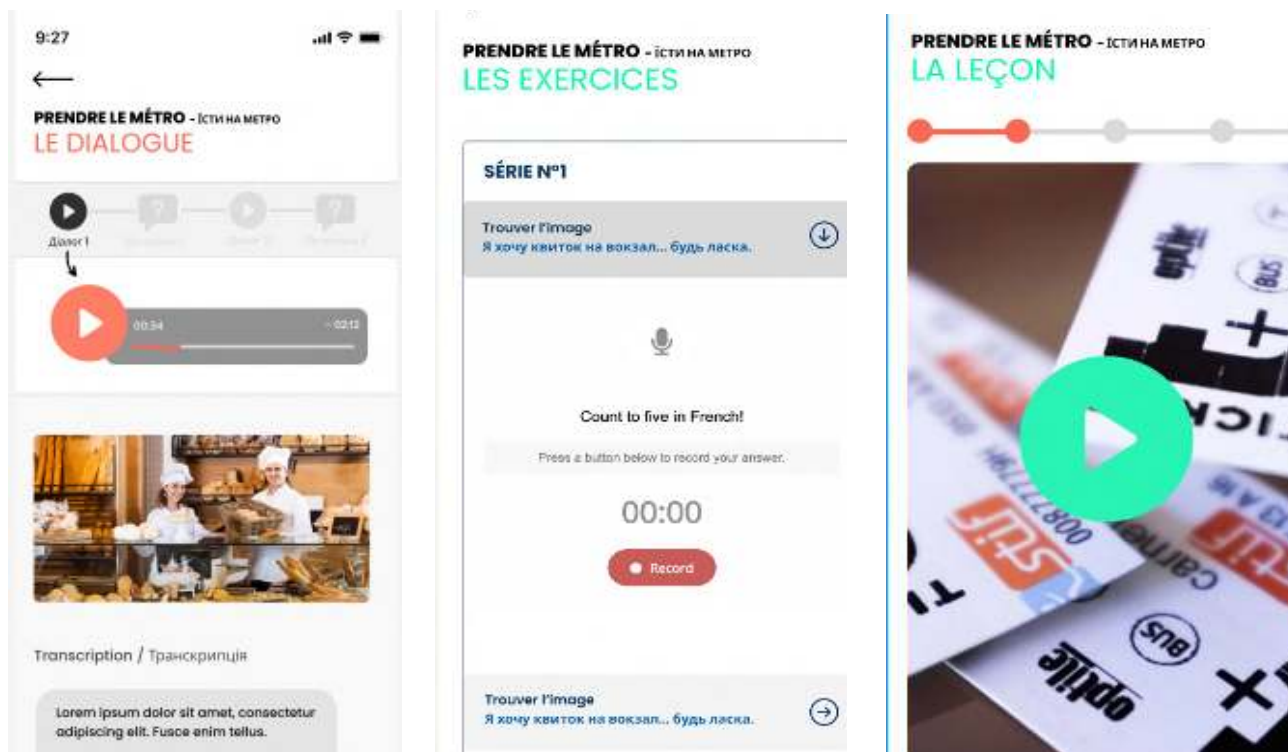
9:27

PRENDRE LE MÉTRO - ЇСТИ НА МЕТРО
LE DIALOGUE

Діалог 1

00:34
- 02:12

Transcription / Транскрипція

Lorem ipsum dolor sit amet, consectetur adipiscing elit. Fusce enim tellus.

PRENDRE LE MÉTRO - ЇСТИ НА МЕТРО
LES EXERCICES

SÉRIE Nº1

Trouver l'image
Я хочу квиток на вокзал... будь ласка.

Count to five in French!

Press a button below to record your answer.

00:00

Record

Trouver l'image
Я хочу квиток на вокзал... будь ласка.

PRENDRE LE MÉTRO - ЇСТИ НА МЕТРО
LA LEÇON

BUS
optile
BUS
optile
stif
stif
carne